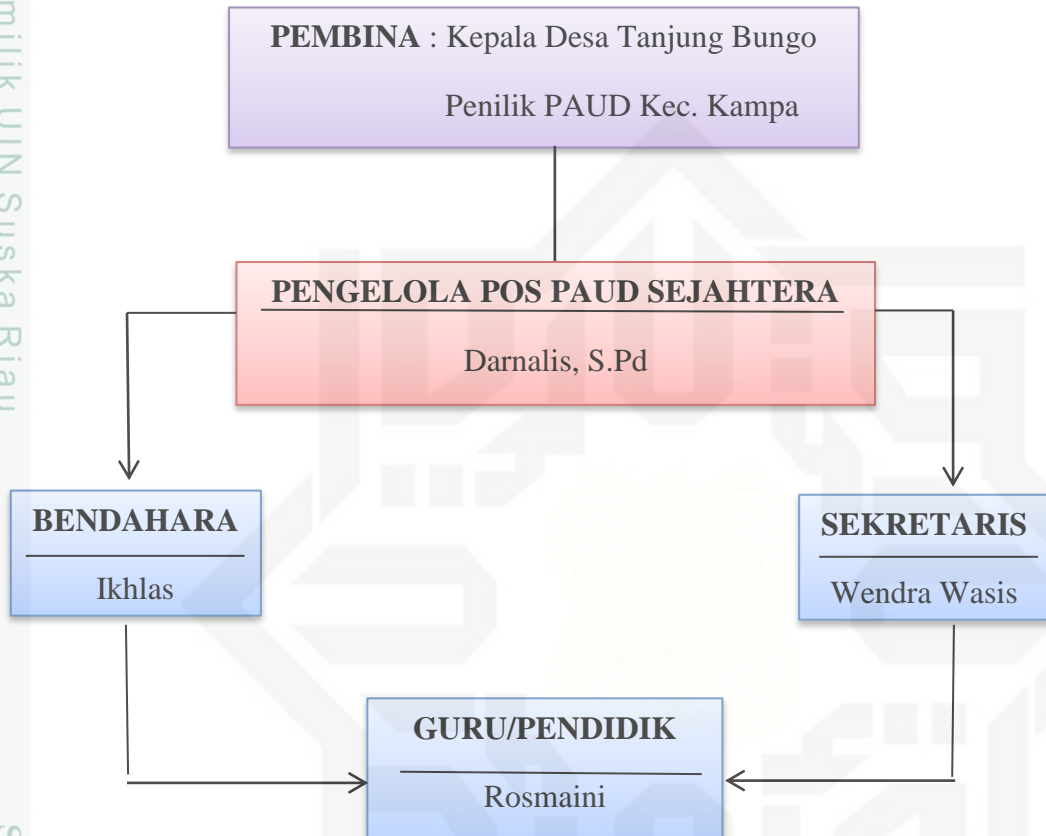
milik UIN Suska Riau

PEMBINA : Kepala Desa Tanjung Bungo

Penilik PAUD Kec. Kampa

PENGELOLA POS PAUD SEJAHTERA

Darnalis, S.Pd

BENDAHARA

Ikhlas

SEKRETARIS

Wendra Wasis

GURU/PENDIDIK

Rosmaini

S